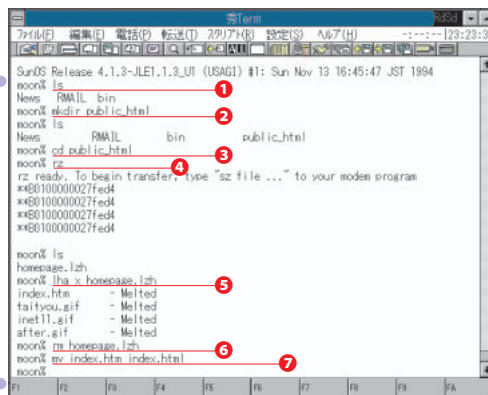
秀Term
ファイル(F) 編集(E) 電話(P) 転送(T) スクリプト(S) 設定(S) ヘルプ(H) 23:23:3

SunOS Release 4.1.3-JLE1.1.3_U1 (USAGI) #1: Sun Nov 13 16:45:47 JST 1994
moon% ls
News RMAIL bin
moon% mkdir public_html
moon% ls
News RMAIL bin public_html
moon% cd public_html
moon% rz
rz ready. To begin transfer, type "sz file ..." to your modem program
**B0100000027fed4
**B0100000027fed4
**B0100000027fed4
**B0100000027fed4

moon% ls
homepage.lzh
moon% lha x homepage.lzh
index.htm - Melted
taityou.gif - Melted
inet11.gif - Melted
after.gif - Melted
moon% rm homepage.lzh
moon% mv index.htm index.html
moon%

1
2
3
4
5
6
7

F1 F2 F3 F4 F5 F6 F7 F8 F9 FA